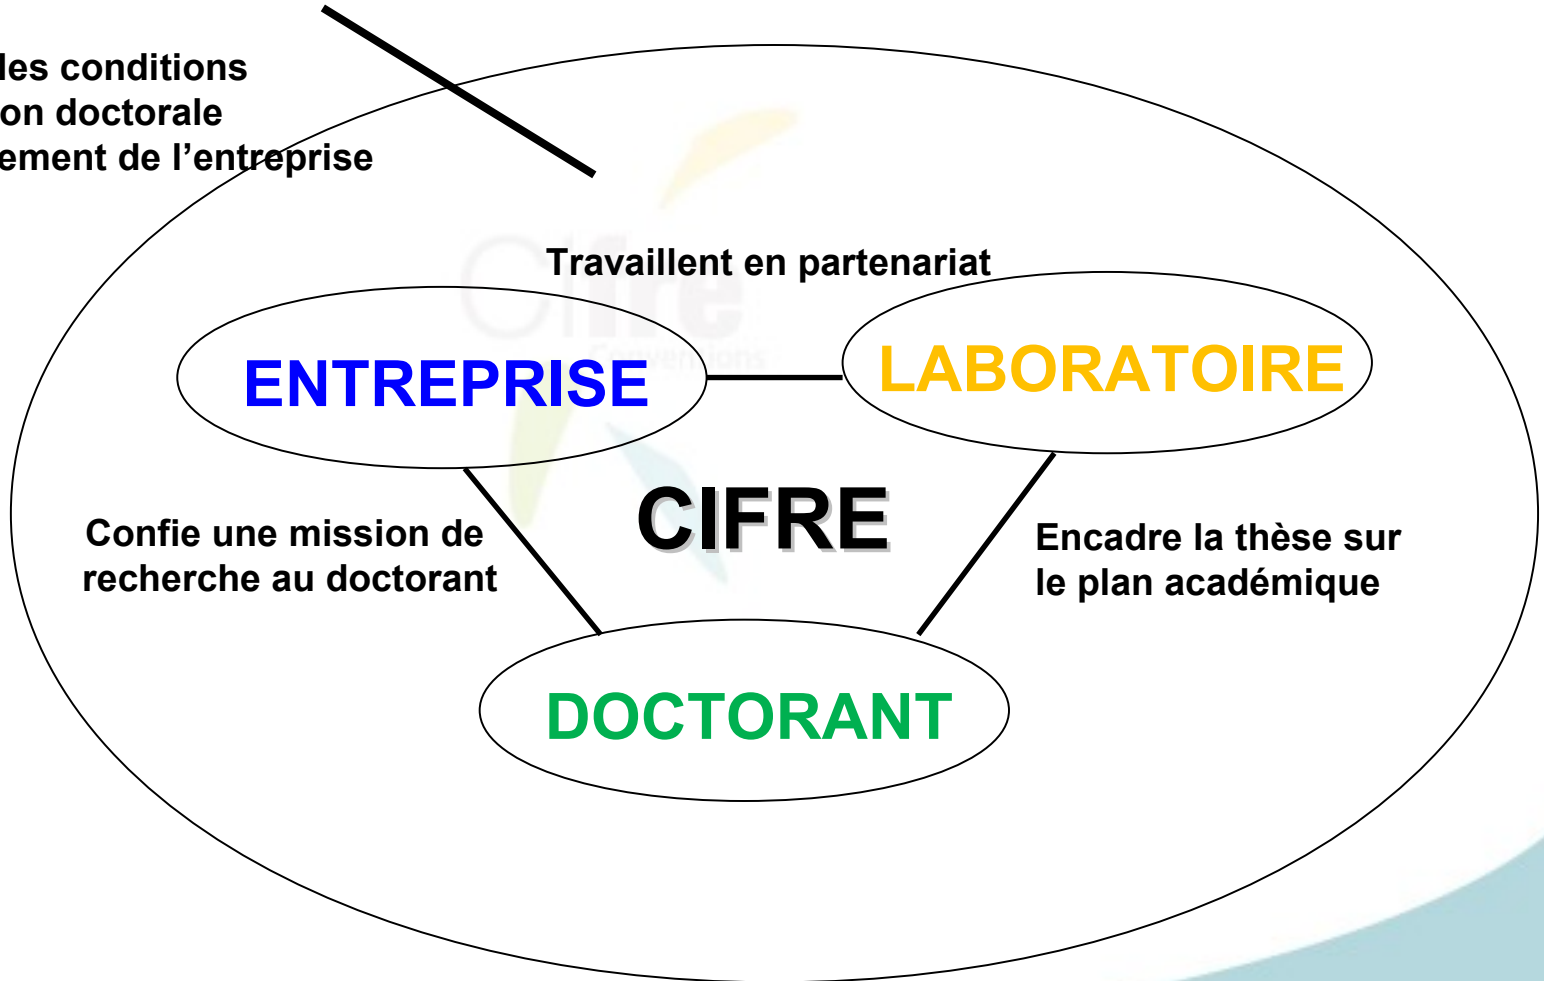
les conditions
on doctorale
ement de l’entreprise

Travaillent en partenariat

ENTREPRISE

LABORATOIRE

CIFRE

Confie une mission de recherche au doctorant

Encadre la thèse sur le plan académique

DOCTORANT